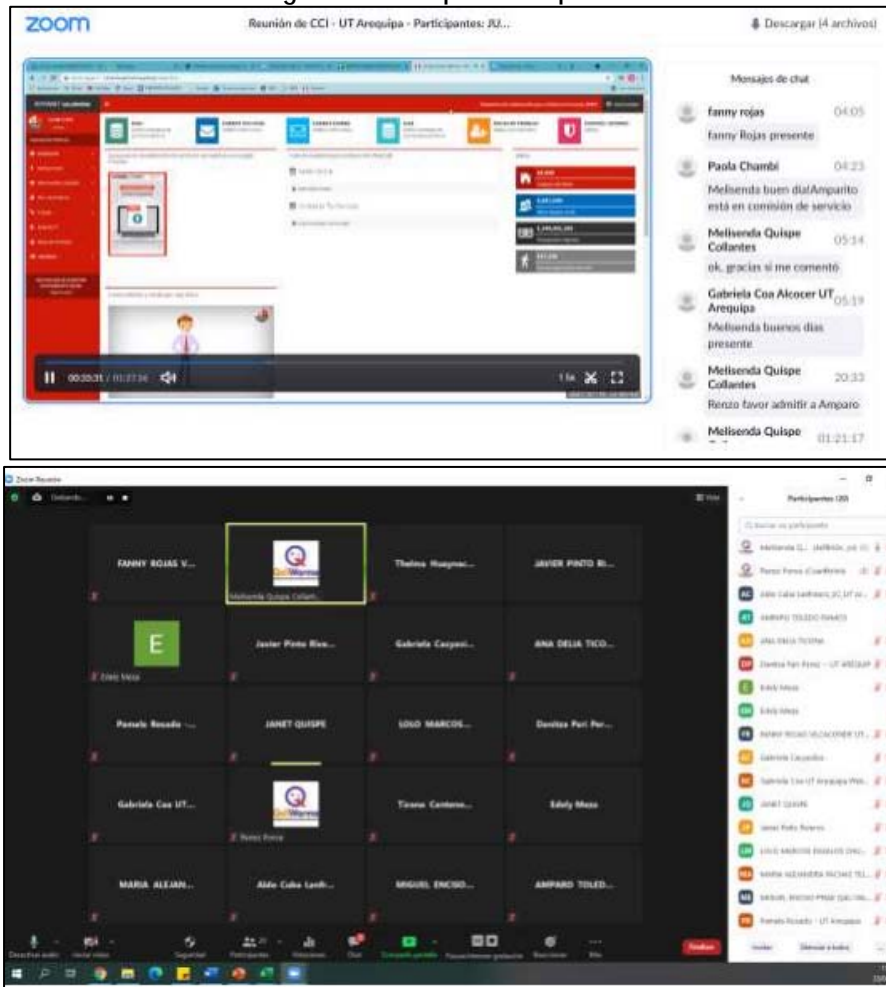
zoom

Reunión de CCI - UT Arequipa - Participantes: JU...

Descargar (4 archivos)

Mensajes de chat

fanny rojas 04:05
fanny Rojas presente

Paola Chambi 04:23
Melisenda buen dia!Amparito está en comisión de servicio

Melisenda Quispe Collantes 05:14
ok, gracias si me comentó

Gabriela Coa Alcocer UT Arequipa 05:19
Melisenda buenos dias presente

Melisenda Quispe Collantes 20:33
Renzo favor admitir a Amparo

Melisenda Quispe 01:21:17

00:20:31 / 01:27:16

1.5x

Zoom Reunión

Participantes (20)

FANNY ROJAS V...

Melisenda Quispe Collan...

Thelma Huagnac...

JAVIER PINTO RI...

E

Edely Meza

Javier Pinto Rive...

Gabriela Cayyani...

ANA DELIA TICO...

Pamela Rosado -...

JANET QUISPE

LOLO MARCOS...

Danitza Peri Per...

Gabriela Coa UT...

Renzo Ponce

Tirone Cantero...

Edely Meza

MARIA ALEJAN...

Aldo Cuba Lerch...

MIGUEL ENCISO...

AMPARO TOLED...

Finalizar